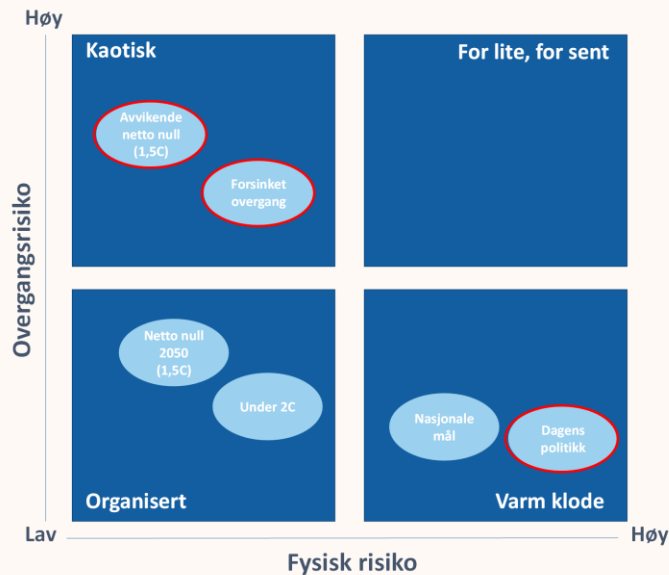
Høy

Kaotisk

Avvikende netto null (1,5C)

Forsinket overgang

For lite, for sent

Overgangsrisiko

Organisert

Netto null 2050 (1,5C)

Under 2C

Nasjonale mål

Dagens politikk

Varm klode

Lav

Høy

Fysisk risiko